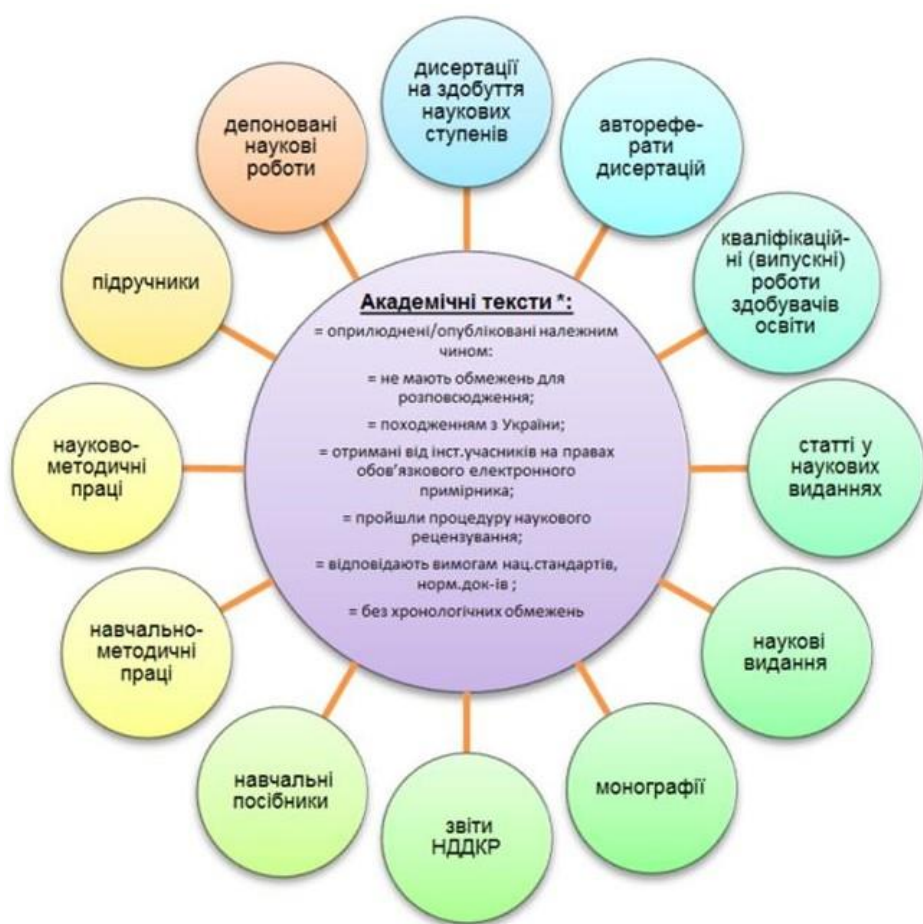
Академічні тексти *:

= оприлюднені/опубліковані належним чином:

= не мають обмежень для розповсюдження;

= походженням з України;

= отримані від інст.учасників на правах обов'язкового електронного примірника;

= пройшли процедуру наукового рецензування;

= відповідають вимогам нац.стандартів, норм.док-ів ;

= без хронологічних обмежень

дисертації на здобуття наукових ступенів

автореферати дисертацій

кваліфікаційні (випускні) роботи здобувачів освіти

статті у наукових виданнях

наукові видання

монографії

звіти НДДКР

навчальні посібники

навчально-методичні праці

науково-методичні праці

підручники

депоновані наукові роботи